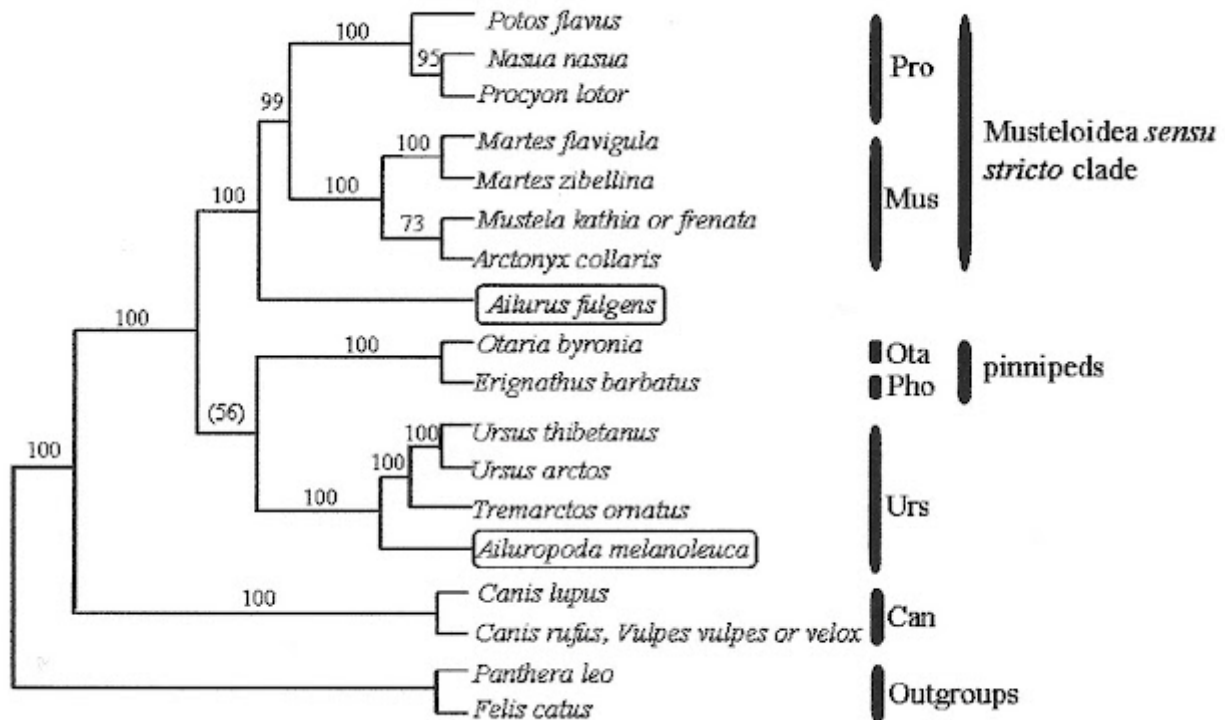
Potos flavus
Nasua nasua
Procyon lotor
Martes flavigula
Martes zibellina
Mustela kathia or frenata
Arctonyx collaris
Ailurus fulgens
Otaria byronia
Erignathus barbatus
Ursus thibetanus
Ursus arctos
Tremarctos ornatus
Ailuropoda melanoleuca
Canis lupus
Canis rufus, Vulpes vulpes or velox
Panthera leo
Felis catus

100
95
99
100
100
73
100
100
100
(56)
100
100
100
100
100
100

Pro
Mus
Musteloidea *sensu stricto* clade
Ota
Pho
pinnipeds
Urs
Can
Outgroups